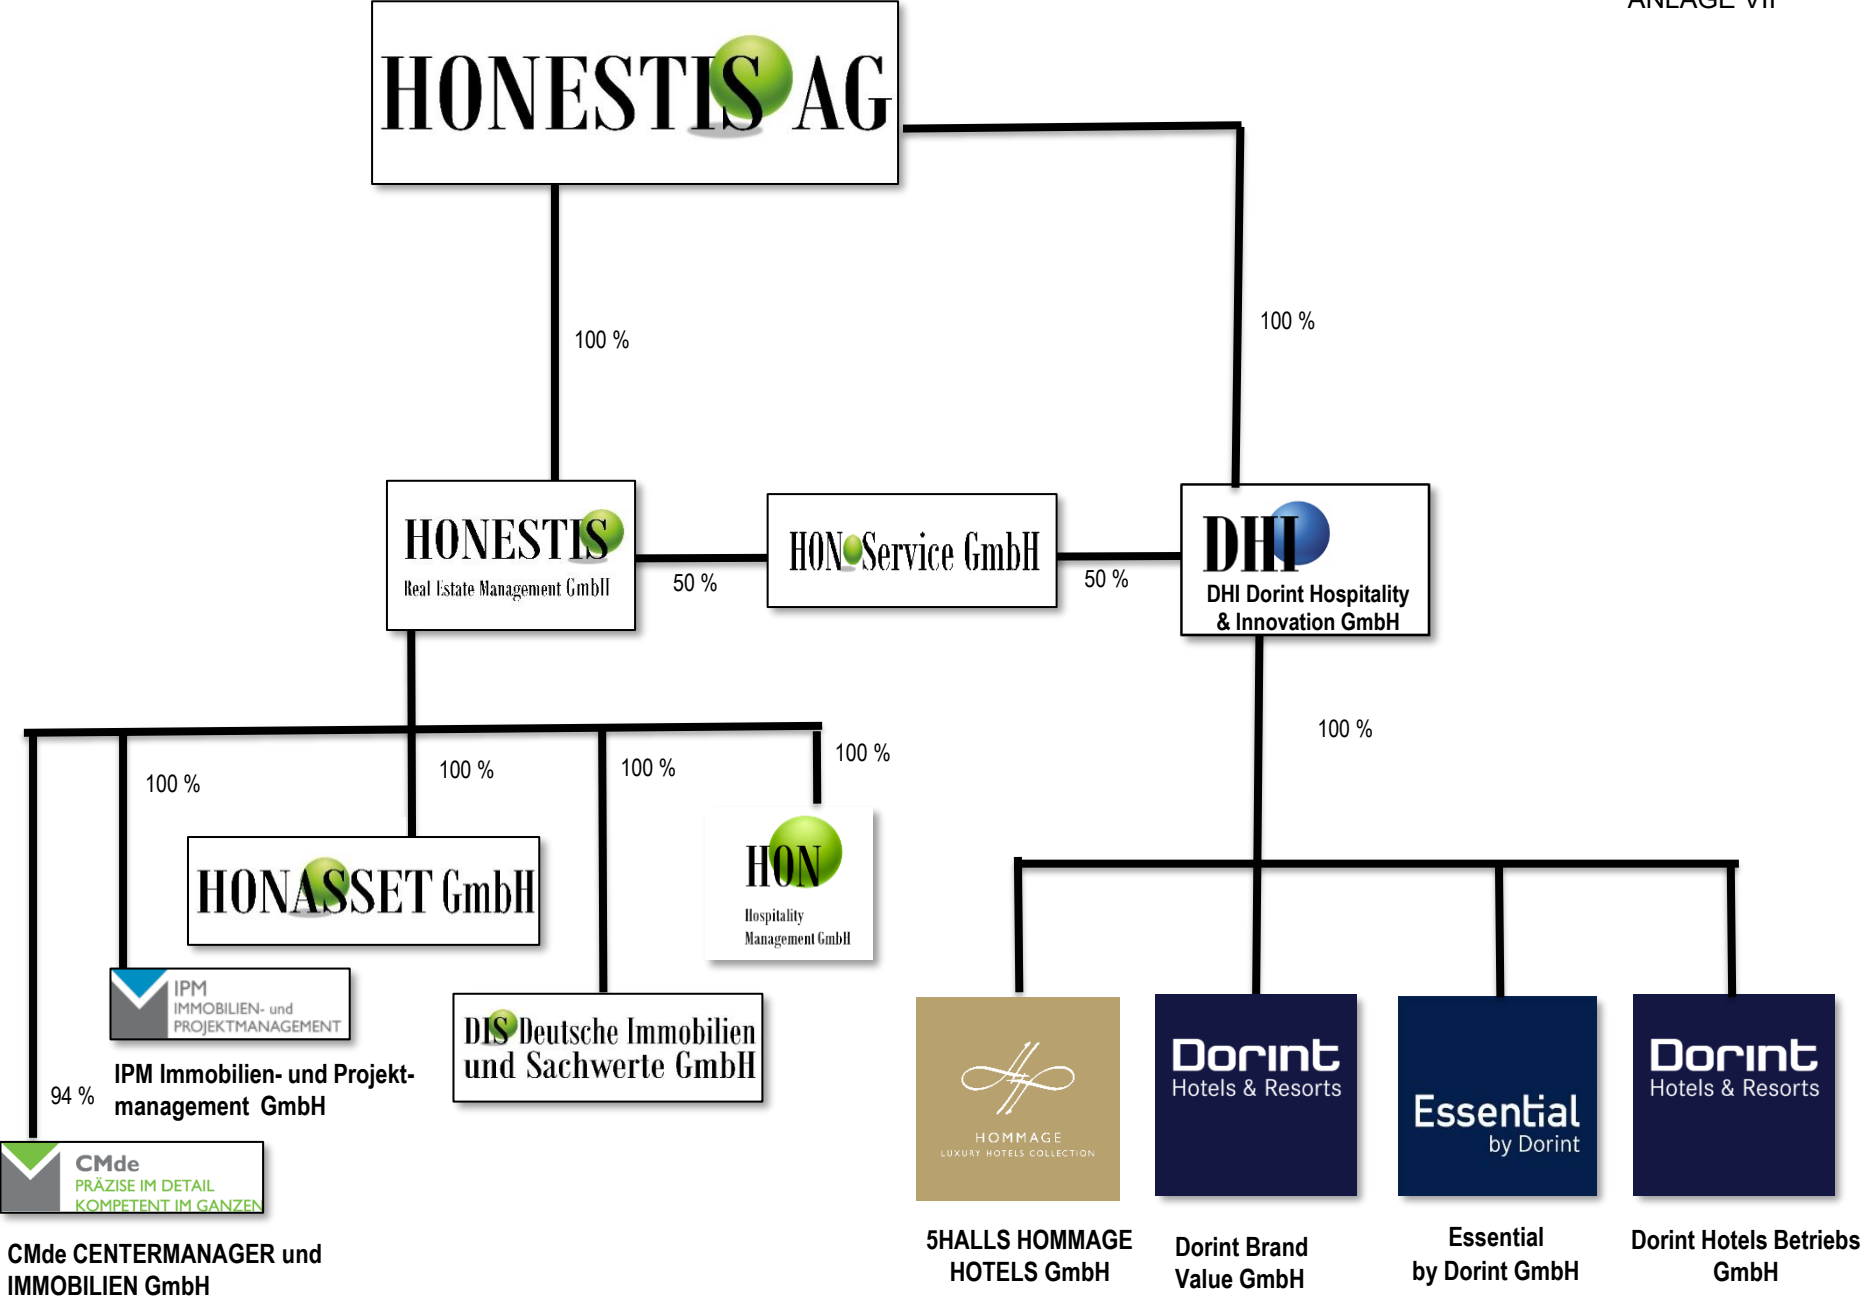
ANLAGE VII

HONESTIS AG

100 %

100 %

HONESTIS
Real Estate Management GmbH

50 %

HON Service GmbH

50 %

DHI
DHI Dorint Hospitality & Innovation GmbH

100 %

100 %

100 %

100 %

100 %

HONASSET GmbH

HON
Hospitality
Management GmbH

IPM
IMMOBILIEN- und
PROJEKTMANAGEMENT

IPM Immobilien- und Projektmanagement GmbH

DIS Deutsche Immobilien und Sachwerte GmbH

94 %

CMde
PRÄZISE IM DETAIL
KOMPETENT IM GANZEN

CMde CENTERMANAGER und IMMOBILIEN GmbH

HOMMAGE
LUXURY HOTELS COLLECTION

Dorint
Hotels & Resorts

Essential
by Dorint

Dorint
Hotels & Resorts

5HALLS HOMMAGE HOTELS GmbH

Dorint Brand Value GmbH

Essential by Dorint GmbH

Dorint Hotels Betriebs GmbH